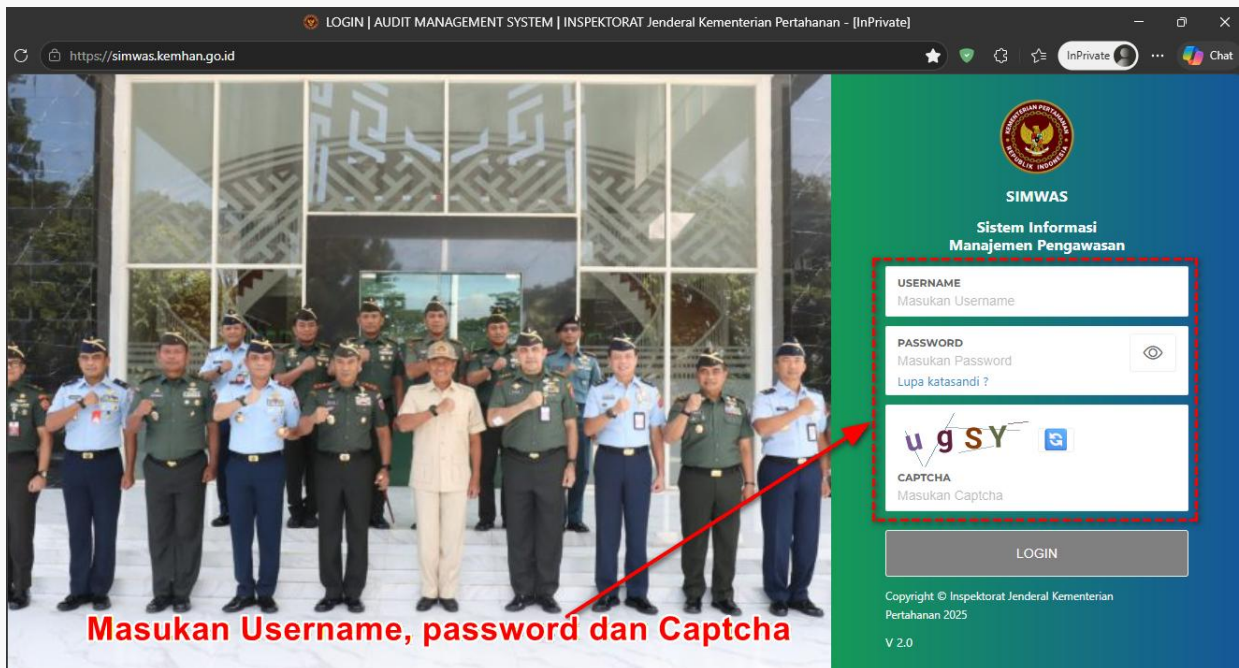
LOGIN | AUDIT MANAGEMENT SYSTEM | INSPEKTORAT Jenderal Kementerian Pertahanan - [InPrivate]

https://simwas.kemhan.go.id

InPrivate

Chat

KEMENTERIAN PERTAHANAN REPUBLIK INDONESIA

SIMWAS

Sistem Informasi Manajemen Pengawasan

USERNAME
Masukan Username

PASSWORD
Masukan Password
Lupa katasandi ?

ugSY

CAPTCHA
Masukan Captcha

LOGIN

Copyright © Inspektorat Jenderal Kementerian Pertahanan 2025

V 2.0

Masukan Username, password dan Captcha